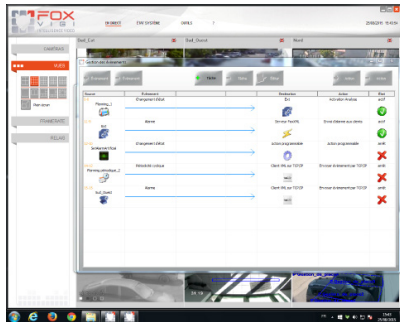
FOX

EN DIRECT

ETAT SYSTEME

OUTILS

CAMERAS

VUES

Mon écran

STANDARD

RELAIS

Sud_Est

Sud_Ouest

Nord

Gestion des événements

Source

Evénement

Destination

Action

Etat

Planning_1

Changement d'état

Sortie1

Activation relais

actif

Cal

Alarme

Serveur FoxVMS

Envoi d'alarme aux clients

actif

Surveillant Porte

Changement d'état

action programmée

action programmée

actif

Planning_simultané_2

Détection vidéo

Envoyer la caméra sur TCCOP

Sud_Ouest

Alarme

Client VMS sur TCCOP

Envoyer la caméra sur TCCOP

15:43
29/08/2015